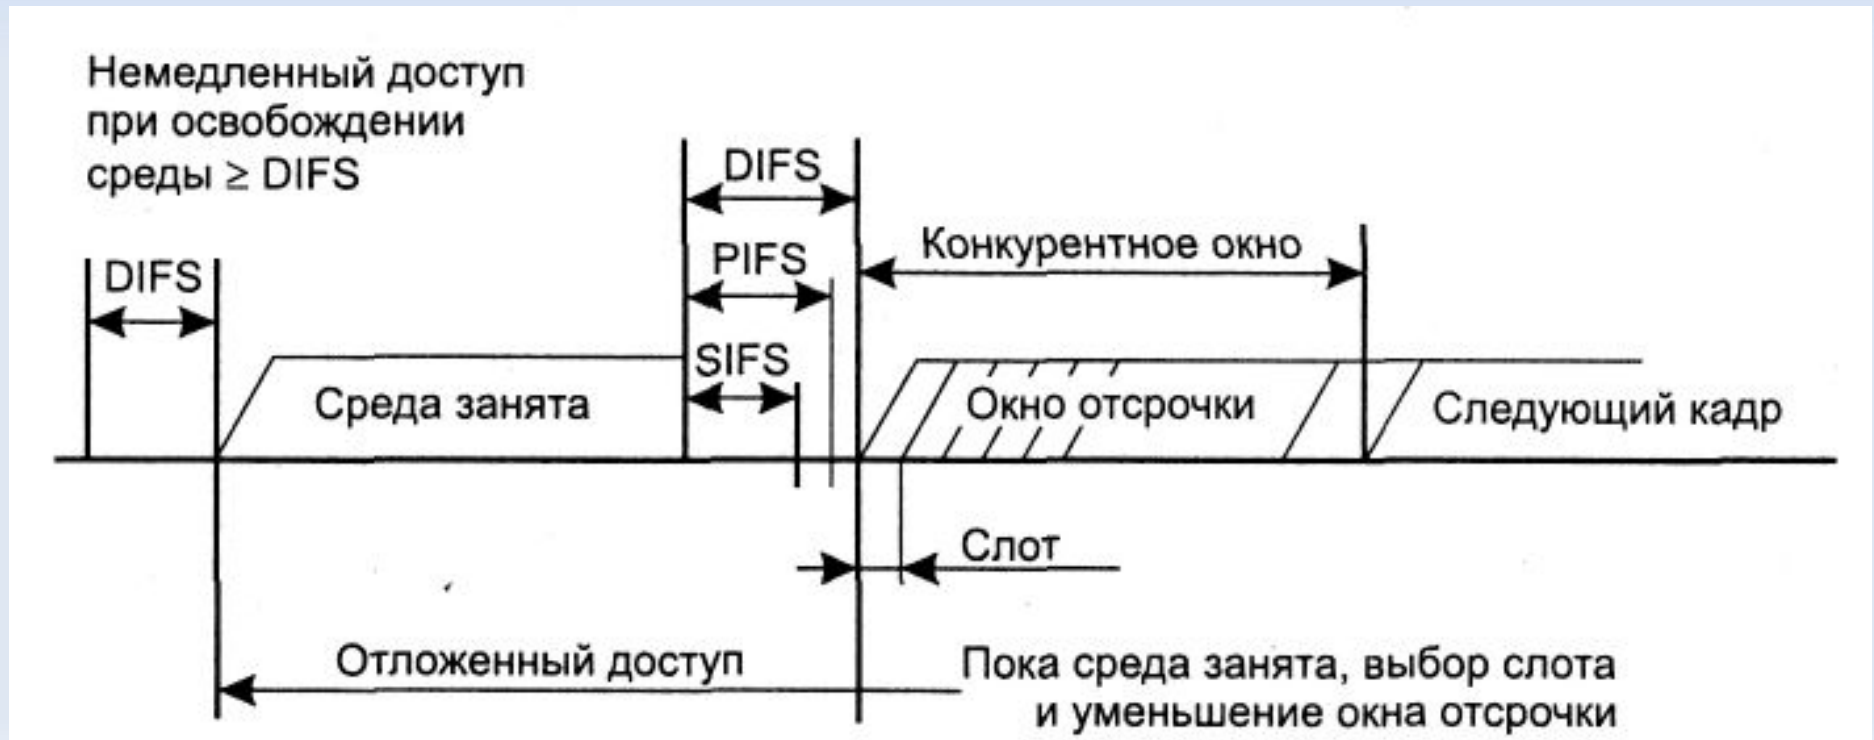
Немедленный доступ при освобождении среды ≥ DIFS

DIFS

DIFS

PIFS

SIFS

Конкурентное окно

Среда занята

Окно отсрочки

Следующий кадр

Слот

Отложенный доступ

Пока среда занята, выбор слота и уменьшение окна отсрочки